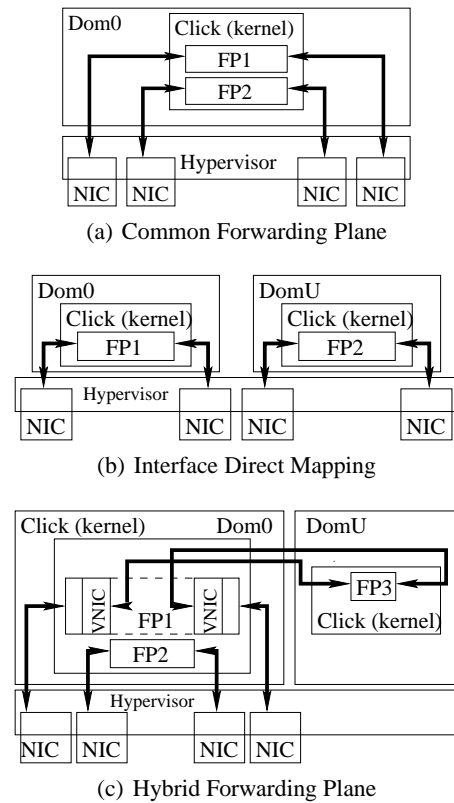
Dom0
Click (kernel)
FP1
FP2
Hypervisor
NIC NIC NIC NIC
(a) Common Forwarding Plane

Dom0
Click (kernel)
FP1
DomU
Click (kernel)
FP2
Hypervisor
NIC NIC NIC NIC
(b) Interface Direct Mapping

Click (kernel) Dom0
DomU
VNIC
FP1
VNIC
FP3
Click (kernel)
FP2
Hypervisor
NIC NIC NIC NIC
(c) Hybrid Forwarding Plane